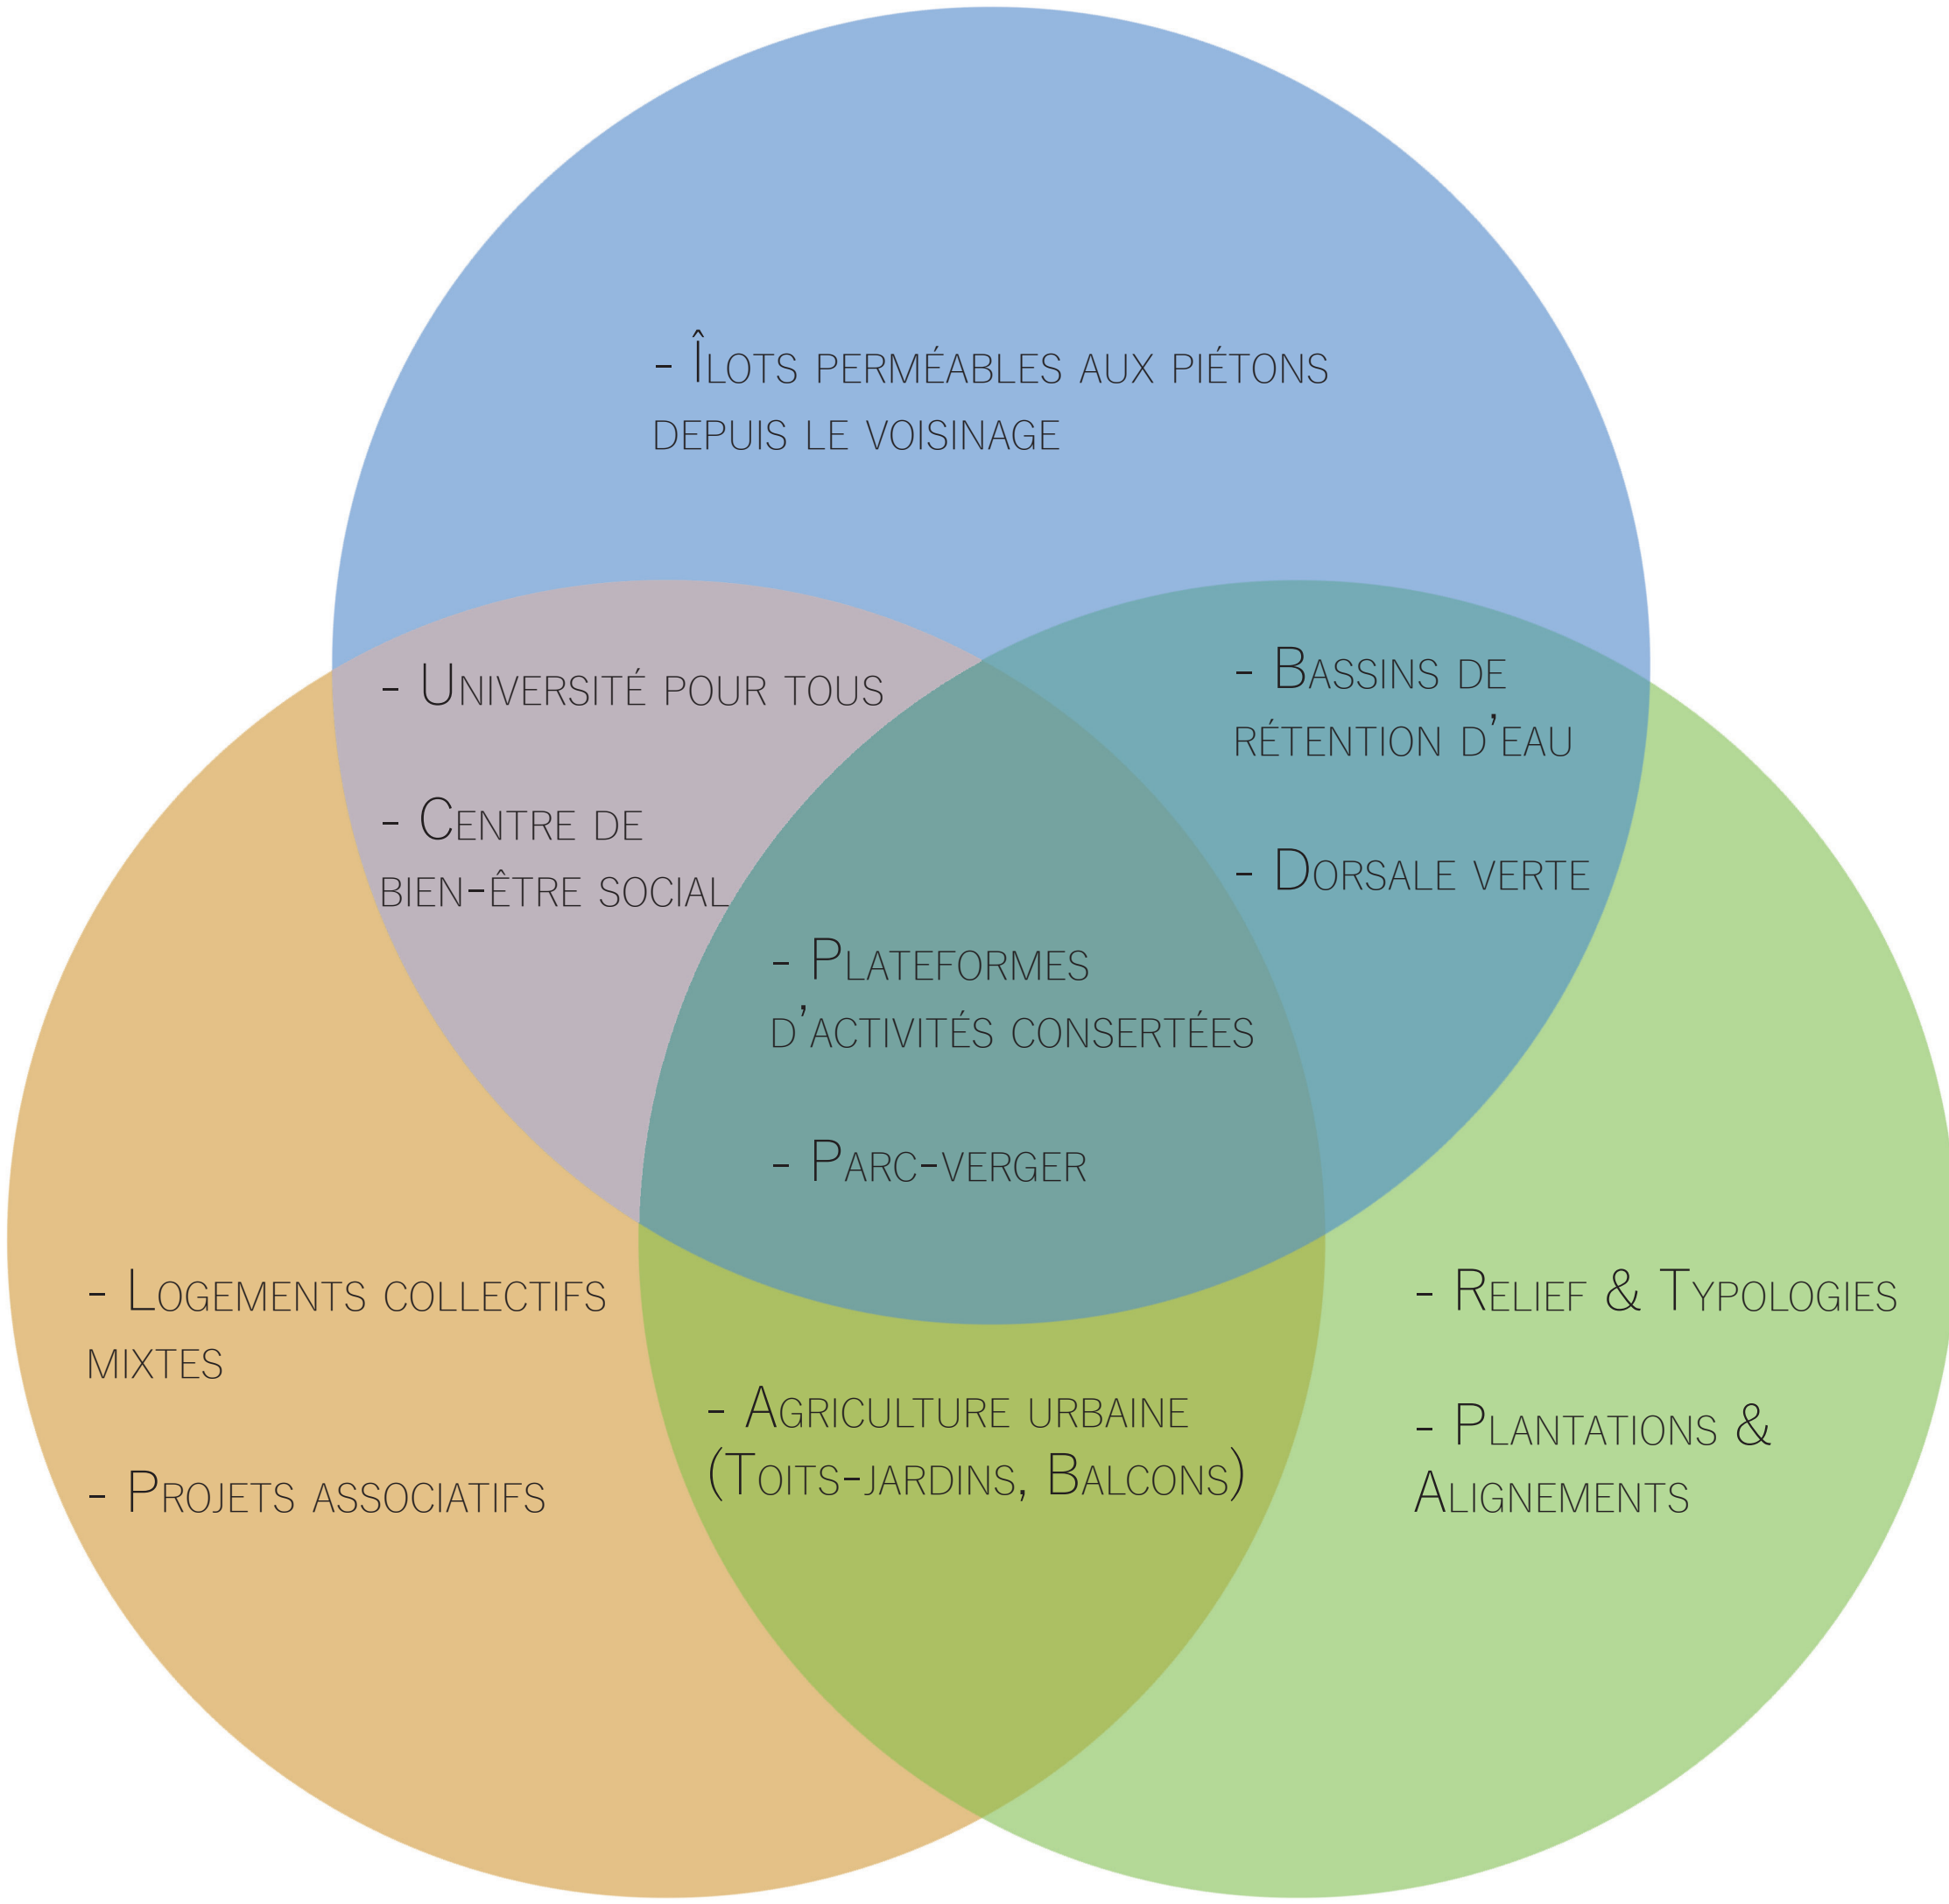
- Îlots perméables aux piétons depuis le voisinage

- Université pour tous

- Centre de bien-être social

- Bassins de rétention d'eau

- Dorsale verte

- Plateformes d'activités consertées

- Parc-verger

- Logements collectifs mixtes

- Projets associatifs

- Agriculture urbaine (Toits-jardins, Balcons)

- Relief & Typologies

- Plantations & Alignements